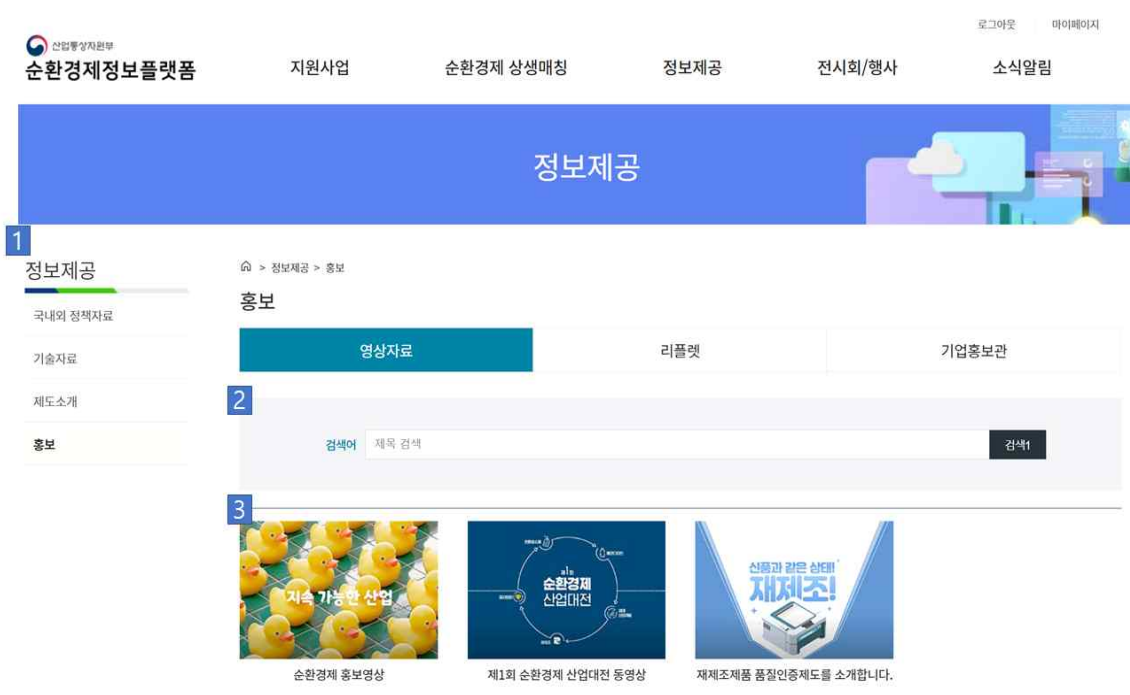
로그아웃 마이페이지

산업통상자원부
순환경제정보플랫폼

지원사업 순환경제 상생매칭 정보제공 전시회/행사 소식알림

정보제공

1

정보제공

국내외 정책자료

기술자료

제도소개

홍보

> 정보제공 > 홍보

홍보

영상자료 리플렛 기업홍보관

2

검색어 제목 검색 검색1

3

지속 가능한 산업

제1회 순환경제 산업대전

신품과 같은 상태! 재제조!

순환경제 홍보영상

제1회 순환경제 산업대전 동영상

재제조제품 품질인증제도를 소개합니다.